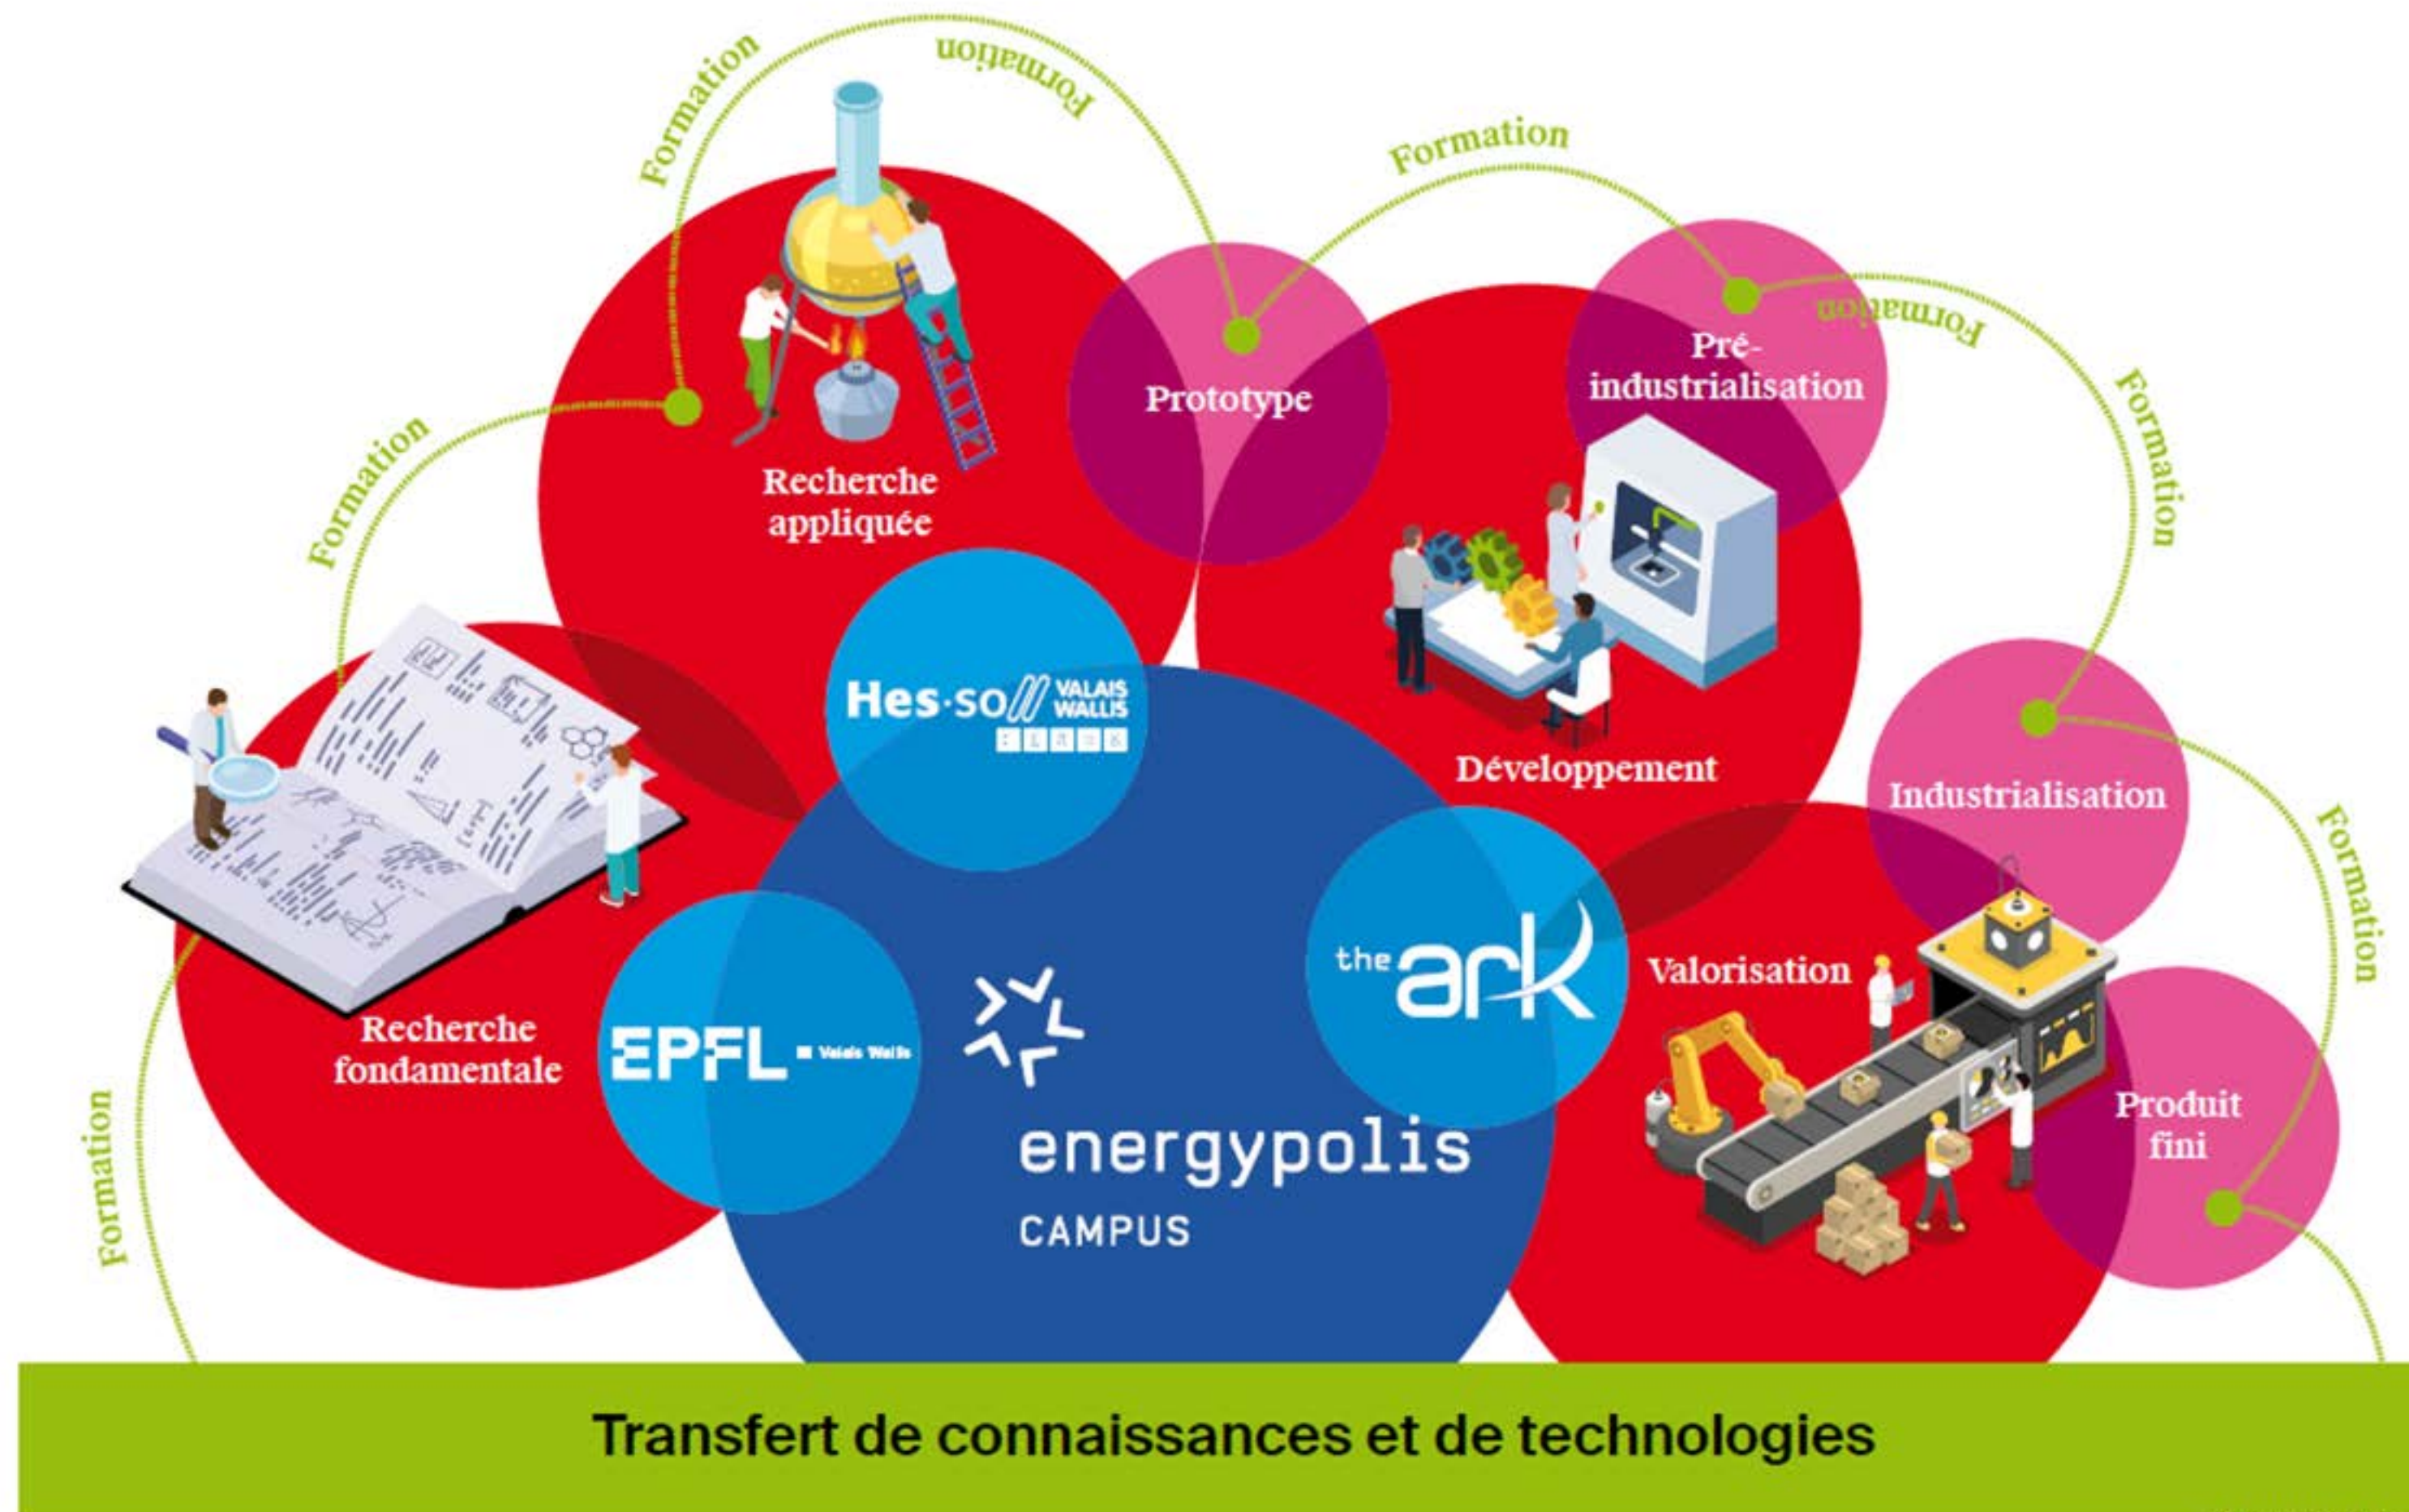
Formation

Formation

Formation

Formation

Formation

Formation

Formation

Formation

Recherche appliquée

Prototype

Pré-industrialisation

Développement

Industrialisation

Valorisation

Produit fini

Recherche fondamentale

Hes·so// VALAIS WALLIS

EPFL Valais Wallis

the ark

energypolis CAMPUS

Transfert de connaissances et de technologies